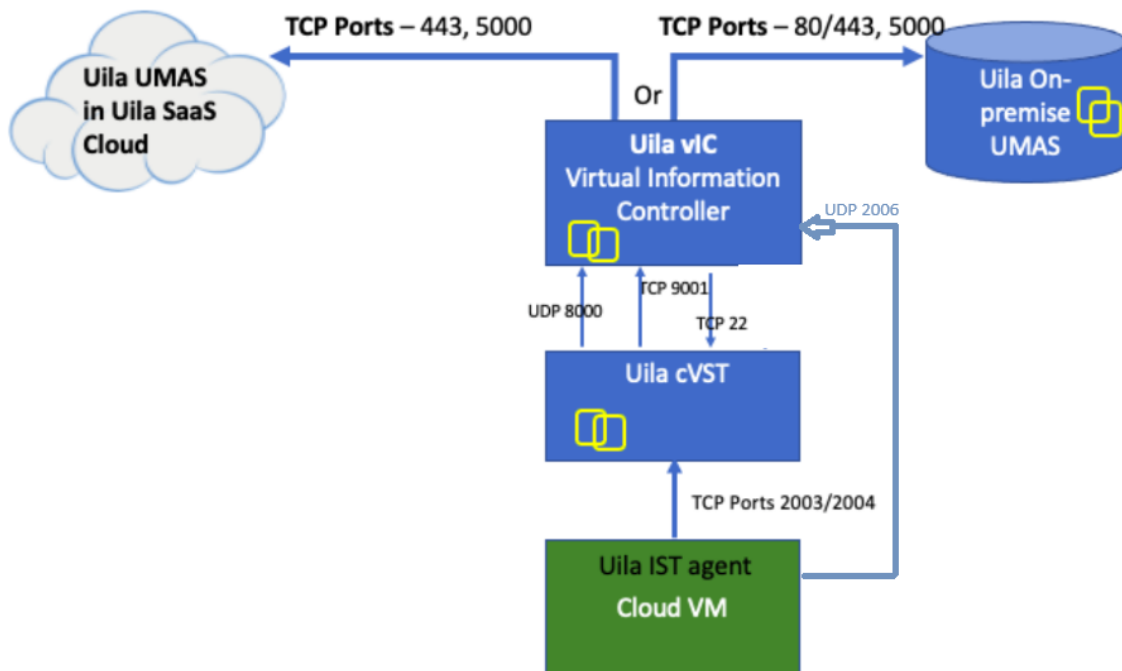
TCP Ports – 443, 5000

TCP Ports – 80/443, 5000

Uila UMAS in Uila SaaS Cloud

Or

Uila On-premise UMAS

Uila vIC
Virtual Information Controller

UDP 2006

UDP 8000

TCP 9001

TCP 22

Uila cVST

TCP Ports 2003/2004

Uila IST agent
Cloud VM